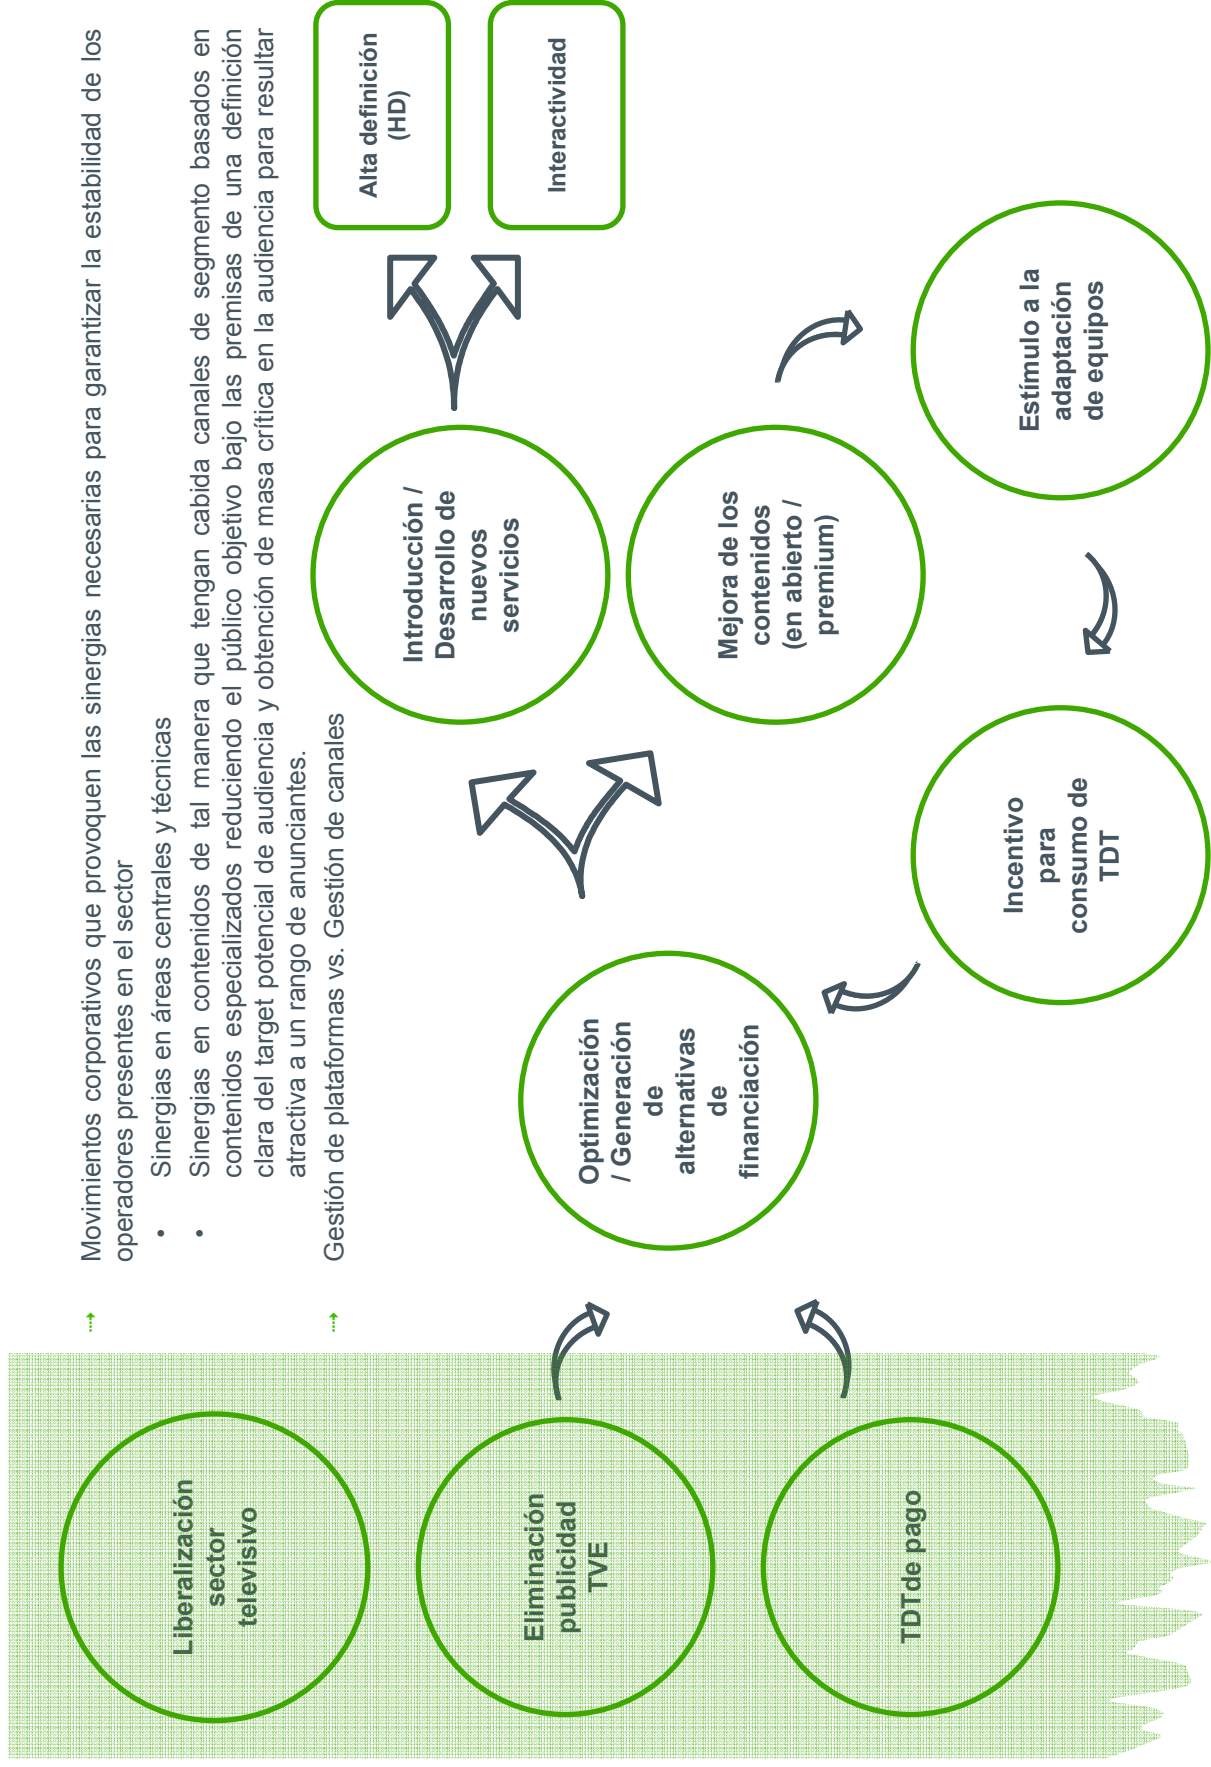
Liberalización sector televisivo

Eliminación publicidad TVE

TDTde pago

Movimientos corporativos que provoquen las sinergias necesarias para garantizar la estabilidad de los operadores presentes en el sector
• Sinergias en áreas centrales y técnicas
• Sinergias en contenidos de tal manera que tengan cabida canales de segmento basados en contenidos especializados reduciendo el público objetivo bajo las premisas de una definición clara del target potencial de audiencia y obtención de masa crítica en la audiencia para resultar atractiva a un rango de anunciantes.

Gestión de plataformas vs. Gestión de canales

Alta definición (HD)

Interactividad

Introducción / Desarrollo de nuevos servicios

Mejora de los contenidos (en abierto / premium)

Estímulo a la adaptación de equipos

Incentivo para consumo de TDT

Optimización / Generación de alternativas de financiación